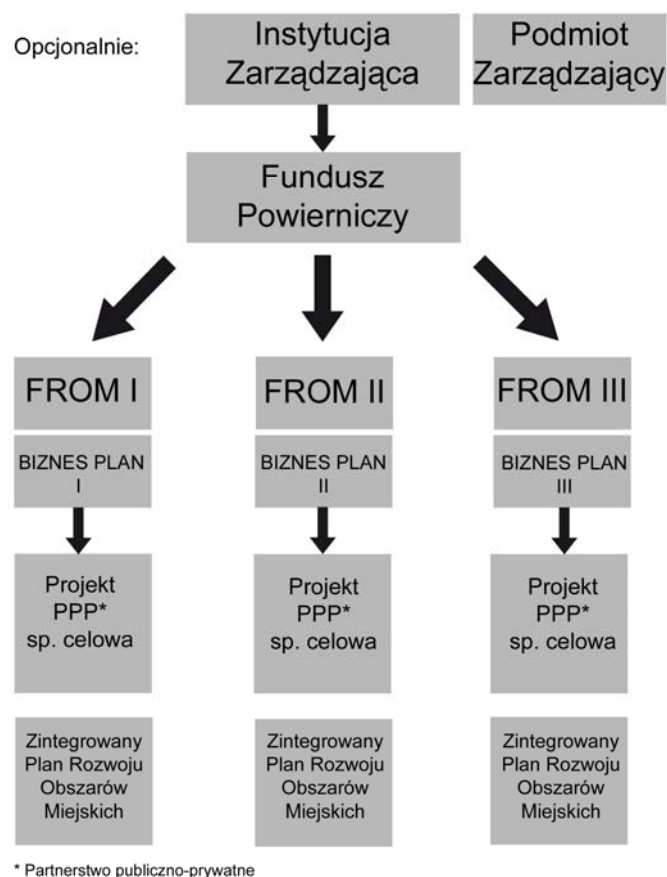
Opcjonalnie:

Instytucja Zarządzająca

Podmiot Zarządzający

Fundusz Powierniczy

FROM I

BIZNES PLAN I

Projekt PPP* sp. celowa

Zintegrowany Plan Rozwoju Obszarów Miejskich

FROM II

BIZNES PLAN II

Projekt PPP* sp. celowa

Zintegrowany Plan Rozwoju Obszarów Miejskich

FROM III

BIZNES PLAN III

Projekt PPP* sp. celowa

Zintegrowany Plan Rozwoju Obszarów Miejskich

* Partnerstwo publiczno-prywatne